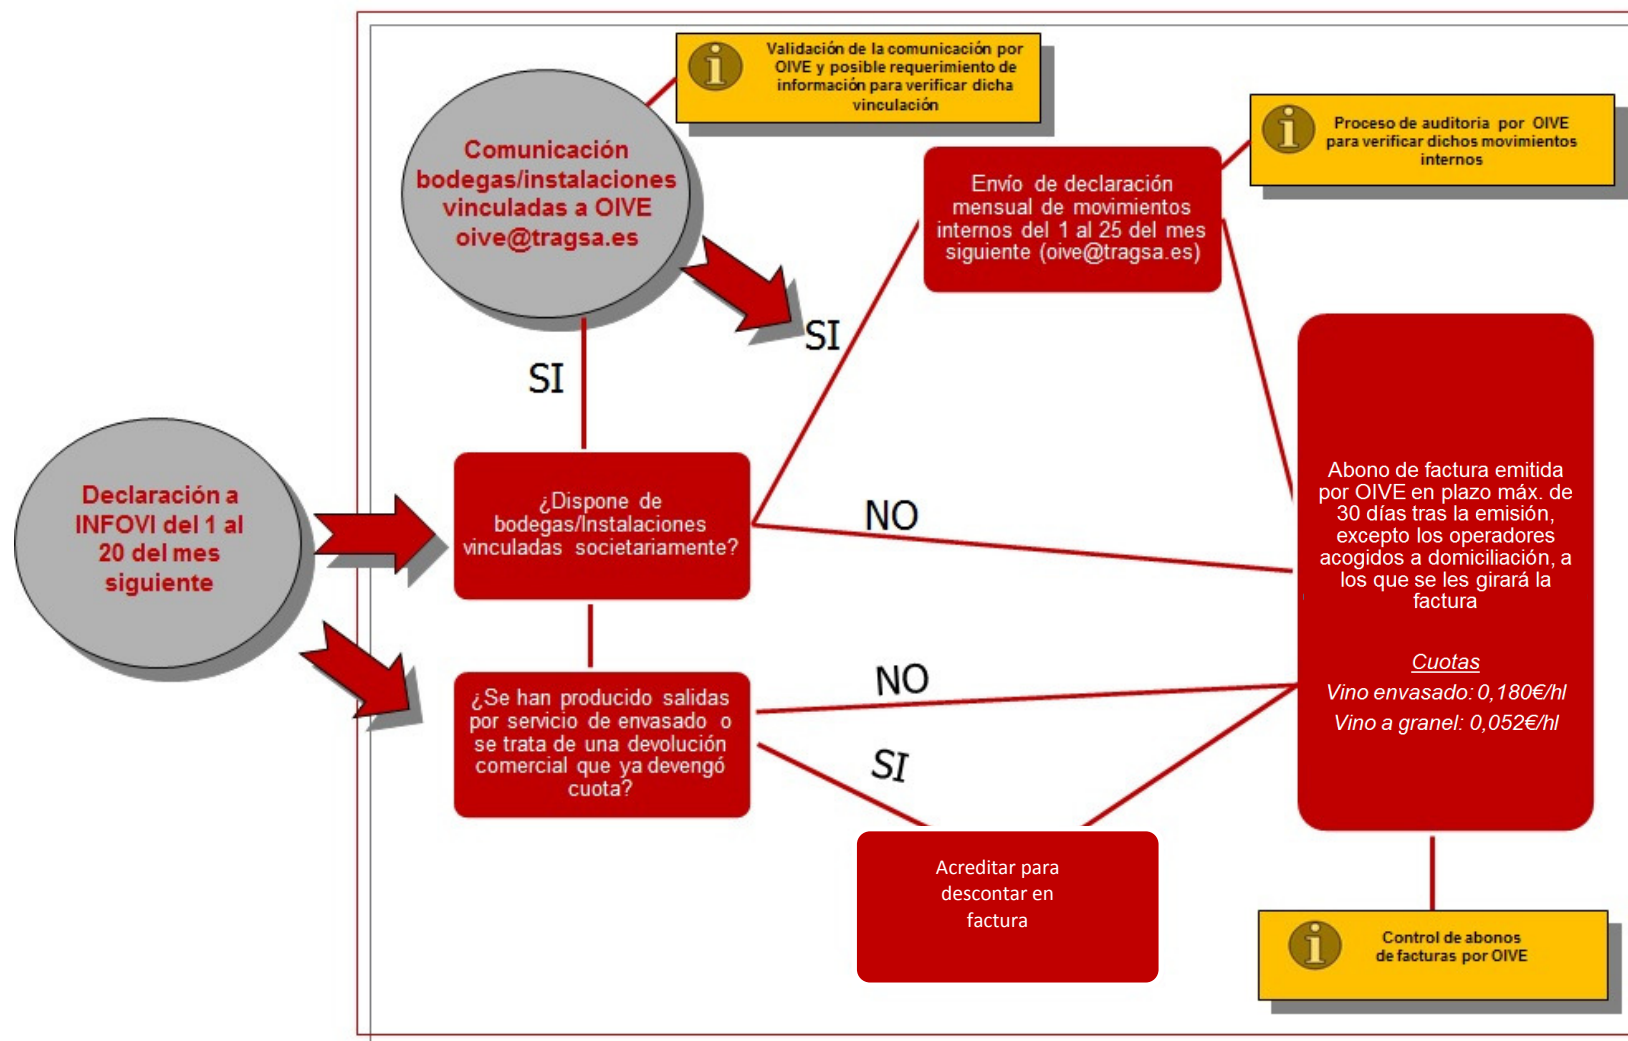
Validación de la comunicación por OIVE y posible requerimiento de información para verificar dicha vinculación

Comunicación bodegas/instalaciones vinculadas a OIVE oive@tragsa.es

Proceso de auditoria por OIVE para verificar dichos movimientos internos

Envío de declaración mensual de movimientos internos del 1 al 25 del mes siguiente (oive@tragsa.es)

SI

SI

Declaración a INFOVI del 1 al 20 del mes siguiente

¿Dispone de bodegas/Instalaciones vinculadas societariamente?

NO

Abono de factura emitida por OIVE en plazo máx. de 30 días tras la emisión, excepto los operadores acogidos a domiciliación, a los que se les girará la factura

Cuotas
Vino envasado: 0,180€/hl
Vino a granel: 0,052€/hl

NO

¿Se han producido salidas por servicio de envasado o se trata de una devolución comercial que ya devengó cuota?

SI

Acreditar para descontar en factura

Control de abonos de facturas por OIVE